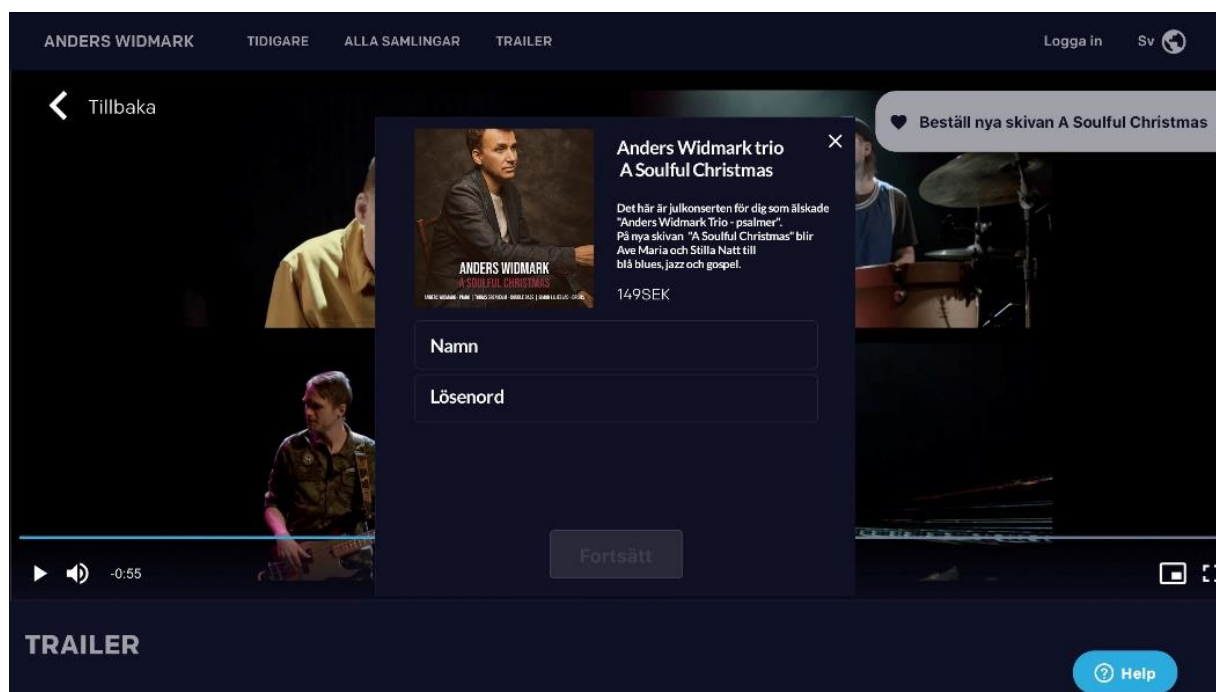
ANDERS WIDMARK TIDIGARE ALLA SAMLINGAR TRAILER Logga in Sv

Tillbaka

Beställ nya skivan A Soulful Christmas

ANDERS WIDMARK
A SOULFUL CHRISTMAS
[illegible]

Anders Widmark trio
A Soulful Christmas

×

Det här är julkonserten för dig som älskade "Anders Widmark Trio - psalmer". På nya skivan "A Soulful Christmas" blir Ave Maria och Stilla Natt till blå blues, jazz och gospel.

149SEK

Namn

Lösenord

Fortsätt

-0:55

TRAILER

Help